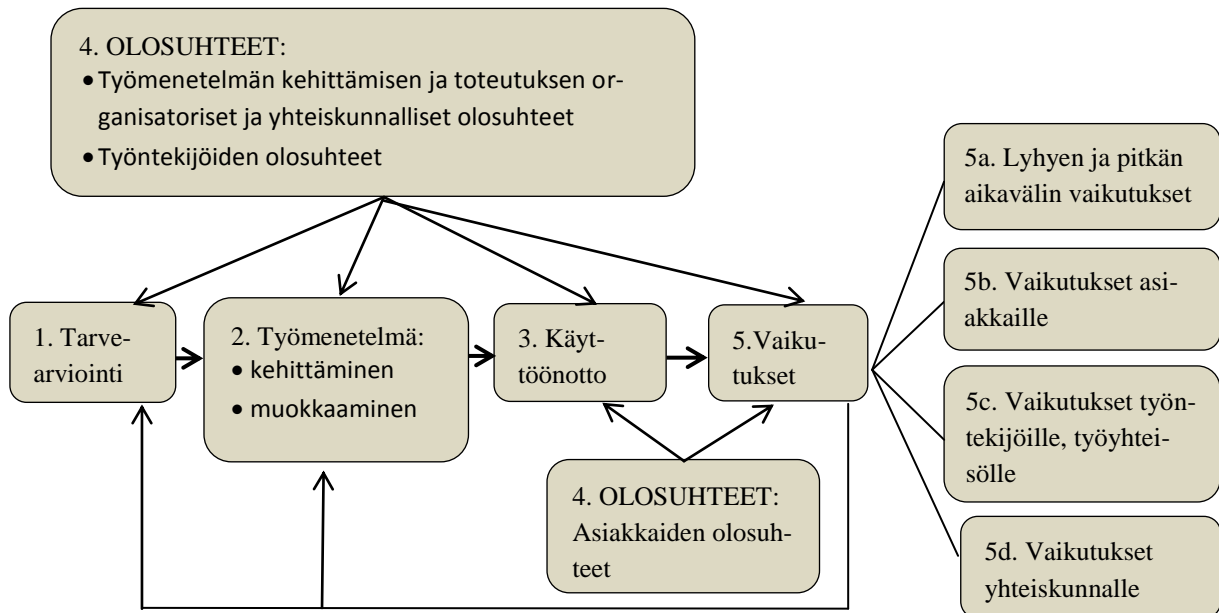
4. OLOSUHTEET:
• Työmenetelmän kehittämisen ja toteutuksen organisatoriset ja yhteiskunnalliset olosuhteet
• Työntekijöiden olosuhteet

5a. Lyhyen ja pitkän aikavälin vaikutukset

1. Tarvearviointi

2. Työmenetelmä:
• kehittäminen
• muokkaaminen

3. Käyttöönotto

5.Vaikutukset

5b. Vaikutukset asiakkaille

5c. Vaikutukset työntekijöille, työyhteisölle

4. OLOSUHTEET: Asiakkaiden olosuhteet

5d. Vaikutukset yhteiskunnalle